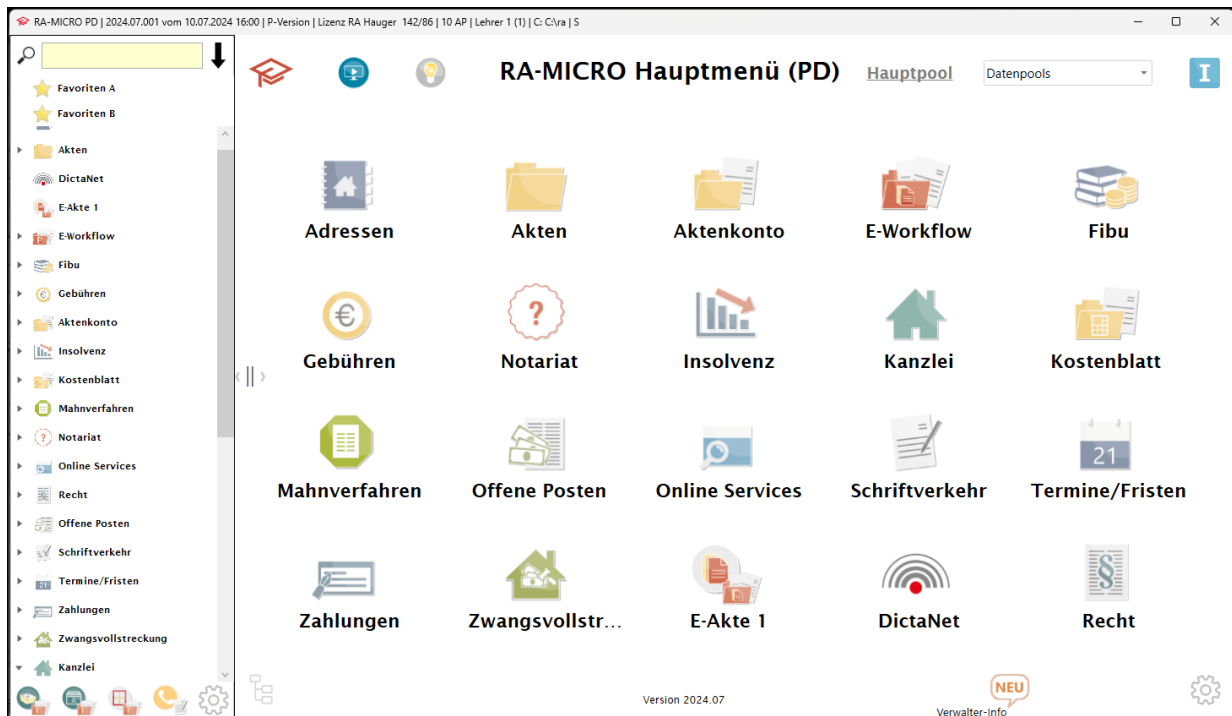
RA-MICRO PD | 2024.07.001 vom 10.07.2024 16:00 | P-Version | Lizenz RA Hauger 142/86 | 10 AP | Lehrer 1 (1) | C: C:\ra | S

Favoriten A
Favoriten B
Akten
DictaNet
E-Akte 1
E-Workflow
Fibu
Gebühren
Aktenkonto
Insolvenz
Kostenblatt
Mahnverfahren
Notariat
Online Services
Recht
Offene Posten
Schriftverkehr
Termine/Fristen
Zahlungen
Zwangsvollstreckung
Kanzlei

RA-MICRO Hauptmenü (PD)
Hauptpool
Datenpools

Adressen
Akten
Aktenkonto
E-Workflow
Fibu
Gebühren
Notariat
Insolvenz
Kanzlei
Kostenblatt
Mahnverfahren
Offene Posten
Online Services
Schriftverkehr
21
Termine/Fristen
Zahlungen
Zwangsvollstr...
E-Akte 1
DictaNet
Recht

Version 2024.07
NEU
Verwalter-Info